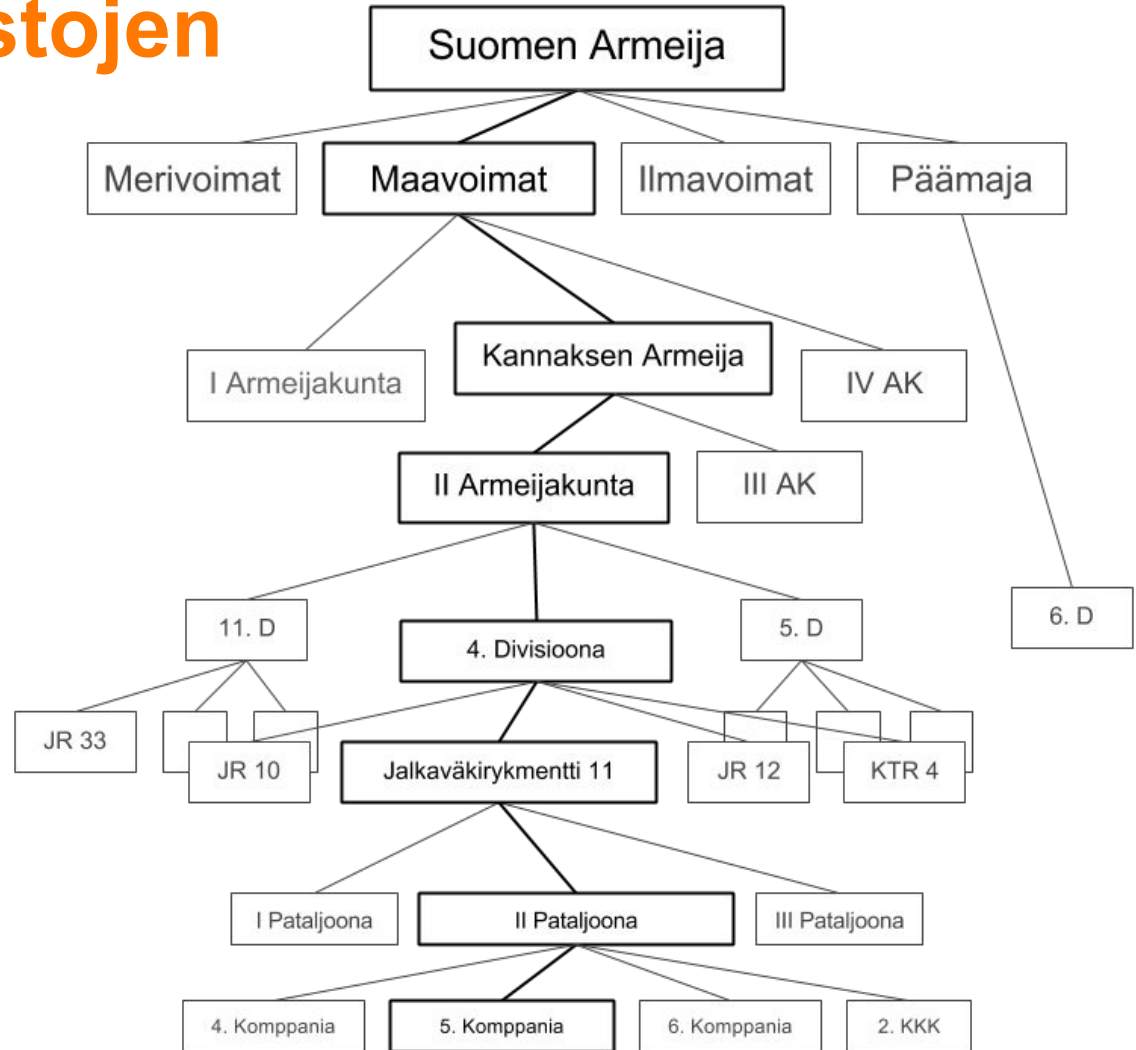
stojen

Suomen Armeija

Merivoimat

Maavoimat

Ilmavoimat

Päämaja

I Armeijakunta

Kannaksen Armeija

IV AK

II Armeijakunta

III AK

11. D

4. Divisioona

5. D

6. D

JR 33

JR 10

Jalkaväkirykmentti 11

JR 12

KTR 4

I Pataljoona

II Pataljoona

III Pataljoona

4. Komppania

5. Komppania

6. Komppania

2. KKK